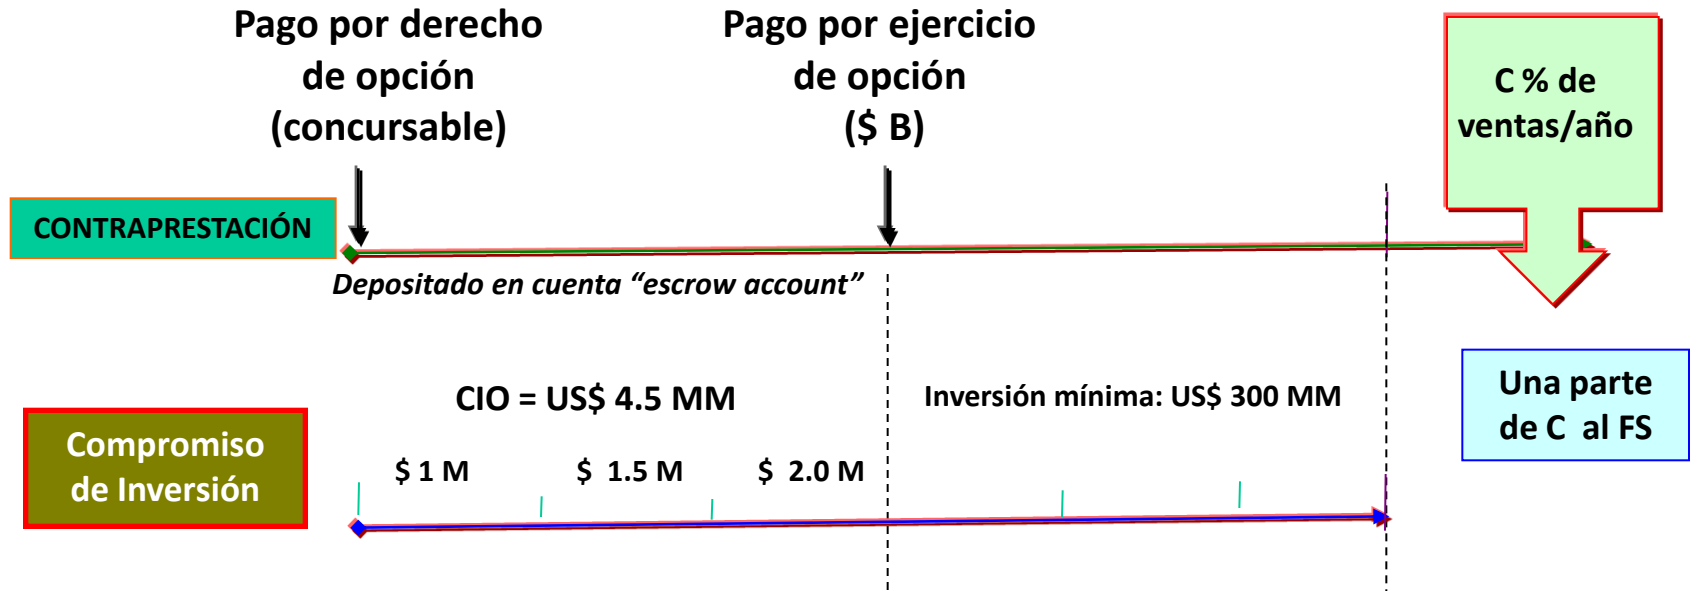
Pago por derecho de opción (concursable)

Pago por ejercicio de opción ($ B)

C % de ventas/año

CONTRAPRESTACIÓN

Depositado en cuenta “escrow account”

CIO = US$ 4.5 MM

Inversión mínima: US$ 300 MM

Una parte de C al FS

Compromiso de Inversión

$ 1 M

$ 1.5 M

$ 2.0 M